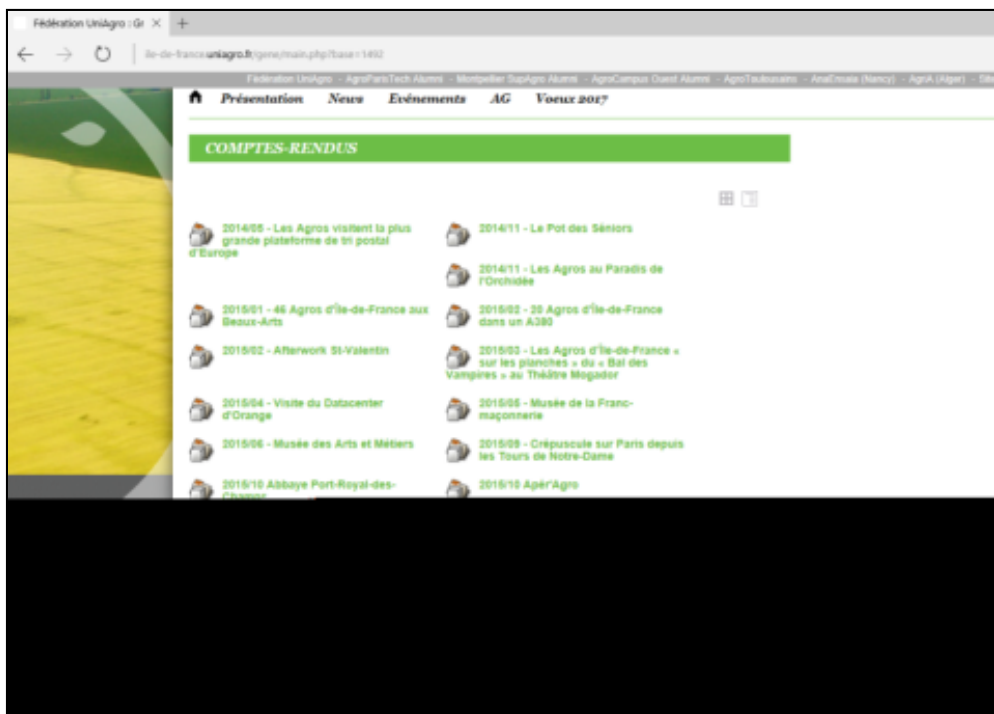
Fédération UniAgro : Gr ×

ile-de-france.uniagro.fr/gene/main.php?base=1492

Fédération UniAgro - AgroParisTech Alumni - Montpellier SupAgro Alumni - AgroCampus Ouest Alumni - AgroToulousains - AnaEnsaia (Nancy) - AgrA (Alger) - Site

Présentation News Evénements AG Voeux 2017

COMPTES-RENDUS

2014/05 - Les Agros visitent la plus grande plateforme de tri postal d'Europe

2014/11 - Le Pot des Séniors

2014/11 - Les Agros au Paradis de l'Orchidée

2015/01 - 46 Agros d'Île-de-France aux Beaux-Arts

2015/02 - 20 Agros d'Île-de-France dans un A380

2015/02 - Afterwork St-Valentin

2015/03 - Les Agros d'Île-de-France « sur les planches » du « Bal des Vampires » au Théâtre Mogador

2015/04 - Visite du Datacenter d'Orange

2015/05 - Musée de la Franc-maçonnerie

2015/06 - Musée des Arts et Métiers

2015/09 - Crépuscule sur Paris depuis les Tours de Notre-Dame

2015/10 Abbaye Port-Royal-des-Champs

2015/10 Apér'Agro